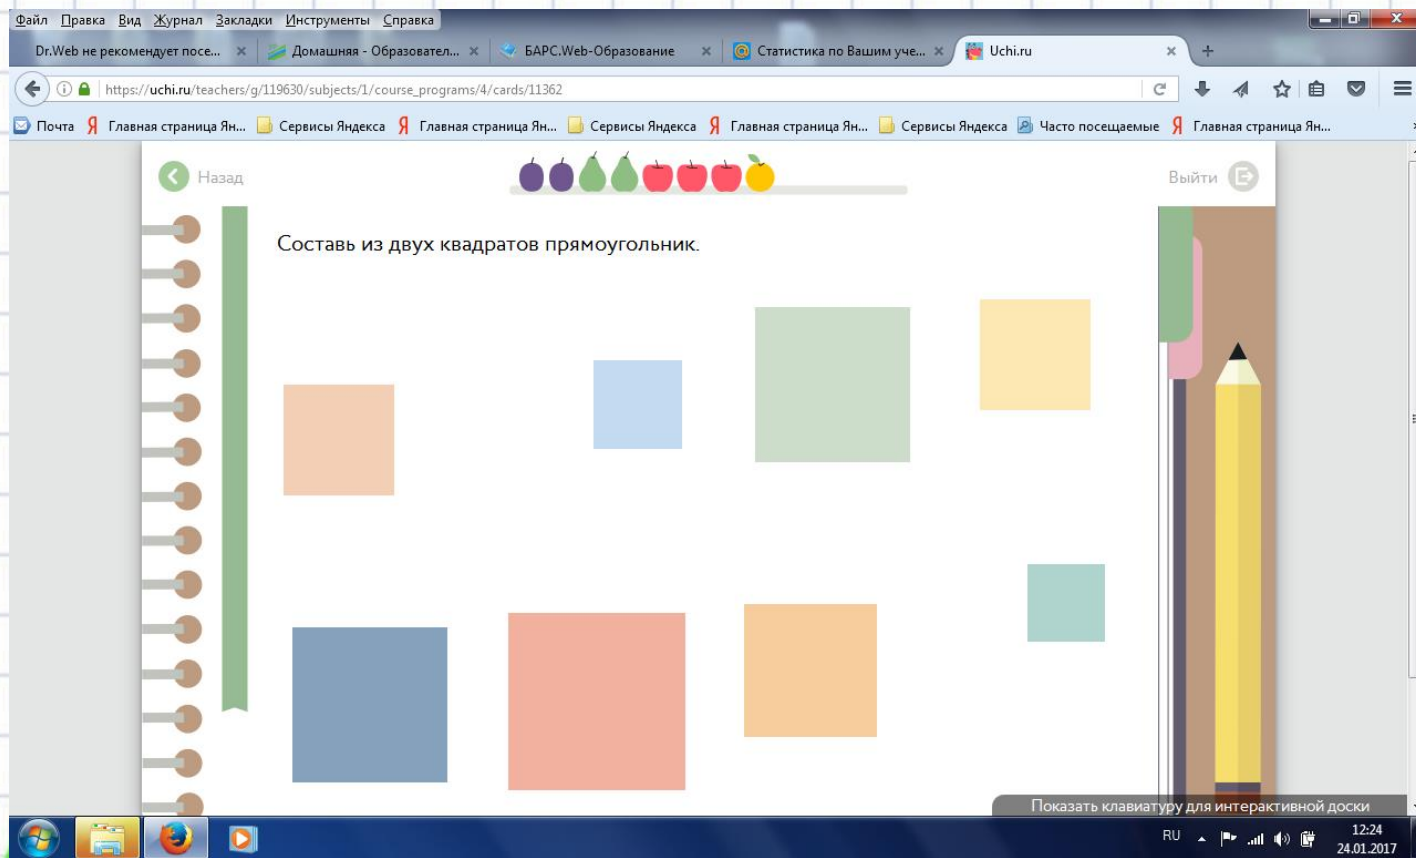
Файл Правка Вид Журнал Закладки Инструменты Справка

Dr.Web не рекомендует посе... × Домашняя - Образовател... × БАРС.Web-Образование × Статистика по Вашим уче... × Uchi.ru × +

https://uchi.ru/teachers/g/119630/subjects/1/course_programs/4/cards/11362

Почта Главная страница Ян... Сервисы Яндекса Главная страница Ян... Сервисы Яндекса Главная страница Ян... Сервисы Яндекса Часто посещаемые Главная страница Ян...

Назад

Выйти

Составь из двух квадратов прямоугольник.

Показать клавиатуру для интерактивной доски

RU 12:24 24.01.2017